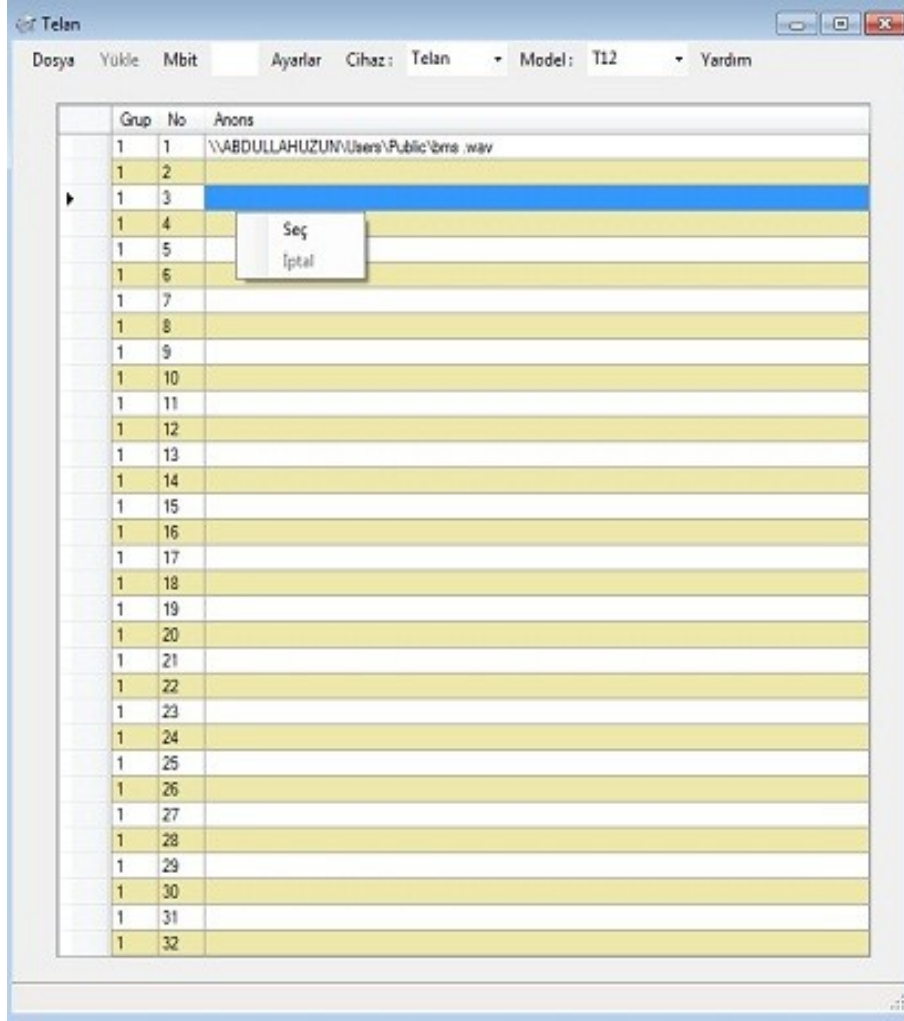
Telan

Dosya Yükle Mbit Ayarlar Cihaz : Telan Model : T12 Yardım

| Grup | No | Anons |
|---|---|---|
| 1 | 1 | \\ABDULLAHUZUN\Users\Public\bms .wav |
| 1 | 2 | |
| 1 | 3 | |
| 1 | 4 | |
| 1 | 5 | |
| 1 | 6 | |
| 1 | 7 | |
| 1 | 8 | |
| 1 | 9 | |
| 1 | 10 | |
| 1 | 11 | |
| 1 | 12 | |
| 1 | 13 | |
| 1 | 14 | |
| 1 | 15 | |
| 1 | 16 | |
| 1 | 17 | |
| 1 | 18 | |
| 1 | 19 | |
| 1 | 20 | |
| 1 | 21 | |
| 1 | 22 | |
| 1 | 23 | |
| 1 | 24 | |
| 1 | 25 | |
| 1 | 26 | |
| 1 | 27 | |
| 1 | 28 | |
| 1 | 29 | |
| 1 | 30 | |
| 1 | 31 | |
| 1 | 32 | |

Seç
Iptal